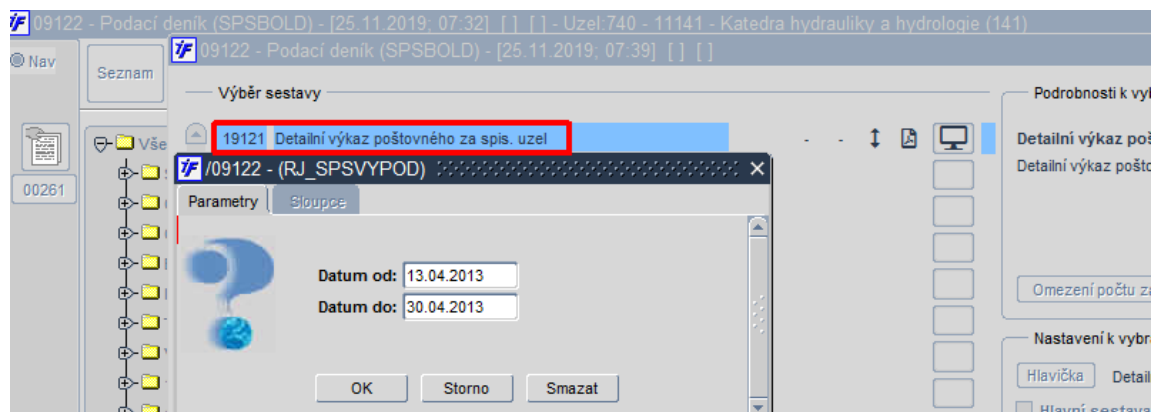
09122 - Podací deník (SPSBOLD) - [25.11.2019; 07:32] [ ] [ ] - Uzel:740 - 11141 - Katedra hydrauliky a hydrologie (141)

Nav

Seznam

00261

Vše

09122 - Podací deník (SPSBOLD) - [25.11.2019; 07:39] [ ] [ ]

Výběr sestavy

19121 Detailní výkaz poštovného za spis. uzel

Podrobnosti k vyb

Detailní výkaz poš

Detailní výkaz pošto

Omezení počtu za

Nastavení k vybra

Hlavička Detail

Hlavní sestava

/09122 - (RJ_SPSVYPOD)

Parametry Sloupce

Datum od: 13.04.2013

Datum do: 30.04.2013

OK Storno Smazat